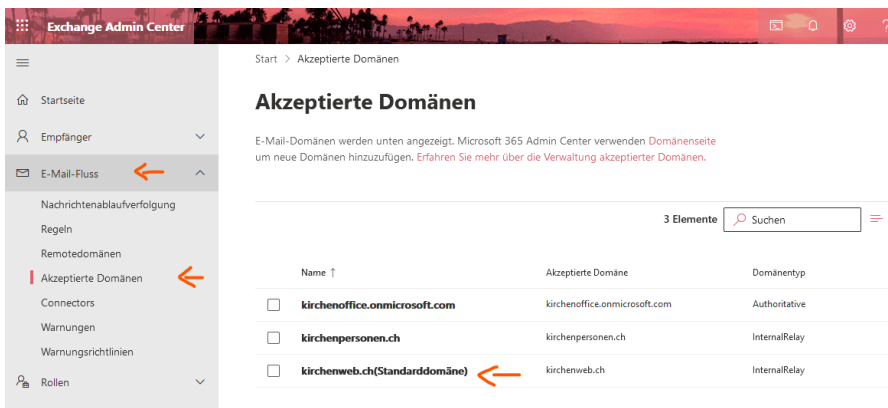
Exchange Admin Center

Startseite
Empfänger
E-Mail-Fluss
Nachrichtenablaufverfolgung
Regeln
Remotedomänen
Akzeptierte Domänen
Connectors
Warnungen
Warnungsrichtlinien
Rollen

Start > Akzeptierte Domänen

Akzeptierte Domänen

E-Mail-Domänen werden unten angezeigt. Microsoft 365 Admin Center verwenden Domänenseite um neue Domänen hinzuzufügen. Erfahren Sie mehr über die Verwaltung akzeptierter Domänen.

3 Elemente Suchen

| Name ↑ | Akzeptierte Domäne | Domänentyp |
|---|---|---|
| kirchenoffice.onmicrosoft.com | kirchenoffice.onmicrosoft.com | Authoritative |
| kirchenpersonen.ch | kirchenpersonen.ch | InternalRelay |
| kirchenweb.ch(Standarddomäne) | kirchenweb.ch | InternalRelay |